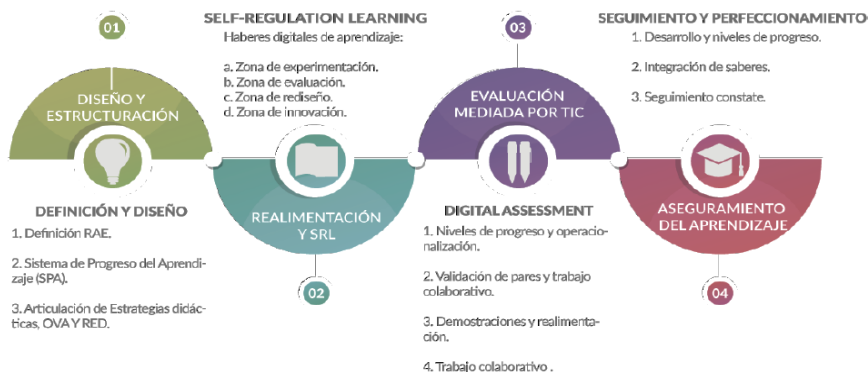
01

DISEÑO Y ESTRUCTURACIÓN

DEFINICIÓN Y DISEÑO

1. Definición RAE.

2. Sistema de Progreso del Aprendizaje (SPA).

3. Articulación de Estrategias didácticas, OVA Y RED.

SELF-REGULATION LEARNING

Haberes digitales de aprendizaje:

a. Zona de experimentación.
b. Zona de evaluación.
c. Zona de rediseño.
d. Zona de innovación.

REALIMENTACIÓN Y SRL

02

03

EVALUACIÓN MEDIADA POR TIC

DIGITAL ASSESSMENT

1. Niveles de progreso y operacionalización.

2. Validación de pares y trabajo colaborativo.

3. Demostraciones y realimentación.

4. Trabajo colaborativo .

SEGUIMIENTO Y PERFECCIONAMIENTO

1. Desarrollo y niveles de progreso.

2. Integración de saberes.

3. Seguimiento constate.

ASEGURAMIENTO DEL APRENDIZAJE

04